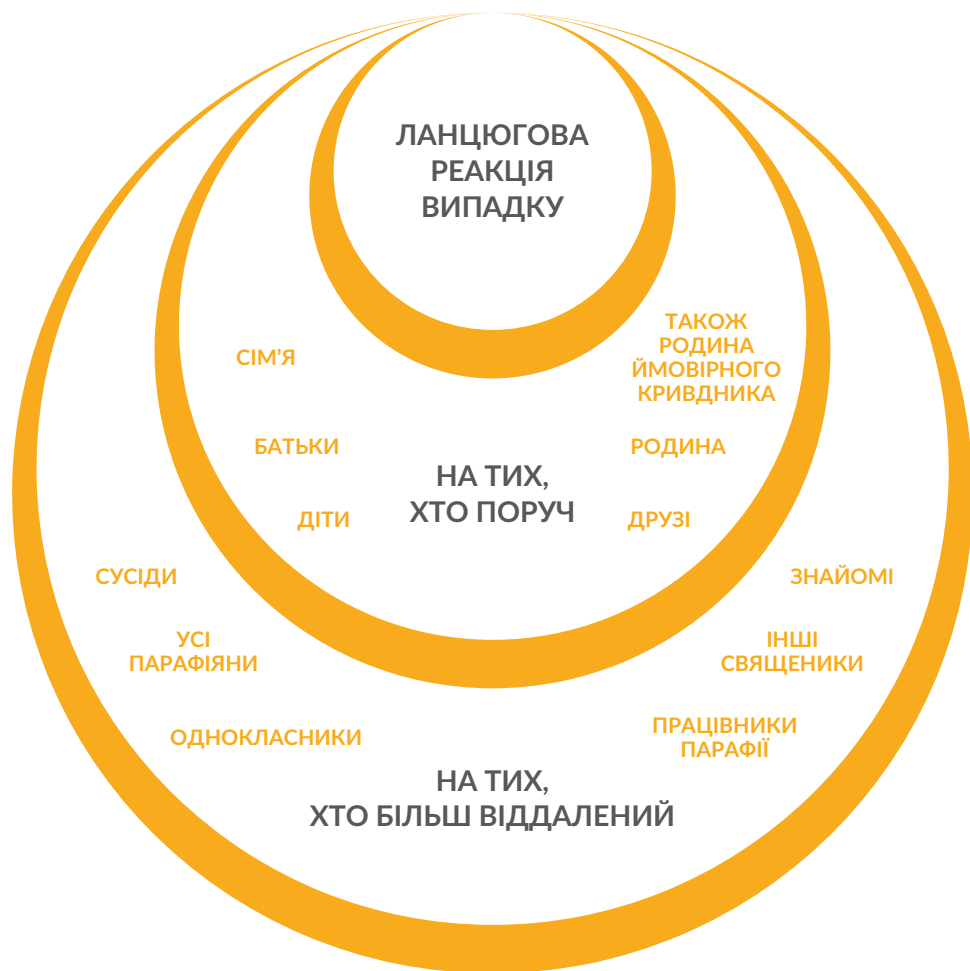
ЛАНЦЮГОВА РЕАКЦІЯ ВИПАДКУ

СІМ'Я

ТАКОЖ РОДИНА ЙМОВІРНОГО КРИВДНИКА

БАТЬКИ

РОДИНА

НА ТИХ, ХТО ПОРУЧ

ДІТИ

ДРУЗІ

СУСІДИ

ЗНАЙОМІ

УСІ ПАРАФІЯНИ

ІНШІ СВЯЩЕНИКИ

ОДНОКЛАСНИКИ

ПРАЦІВНИКИ ПАРАФІЇ

НА ТИХ, ХТО БІЛЬШ ВІДДАЛЕНИЙ